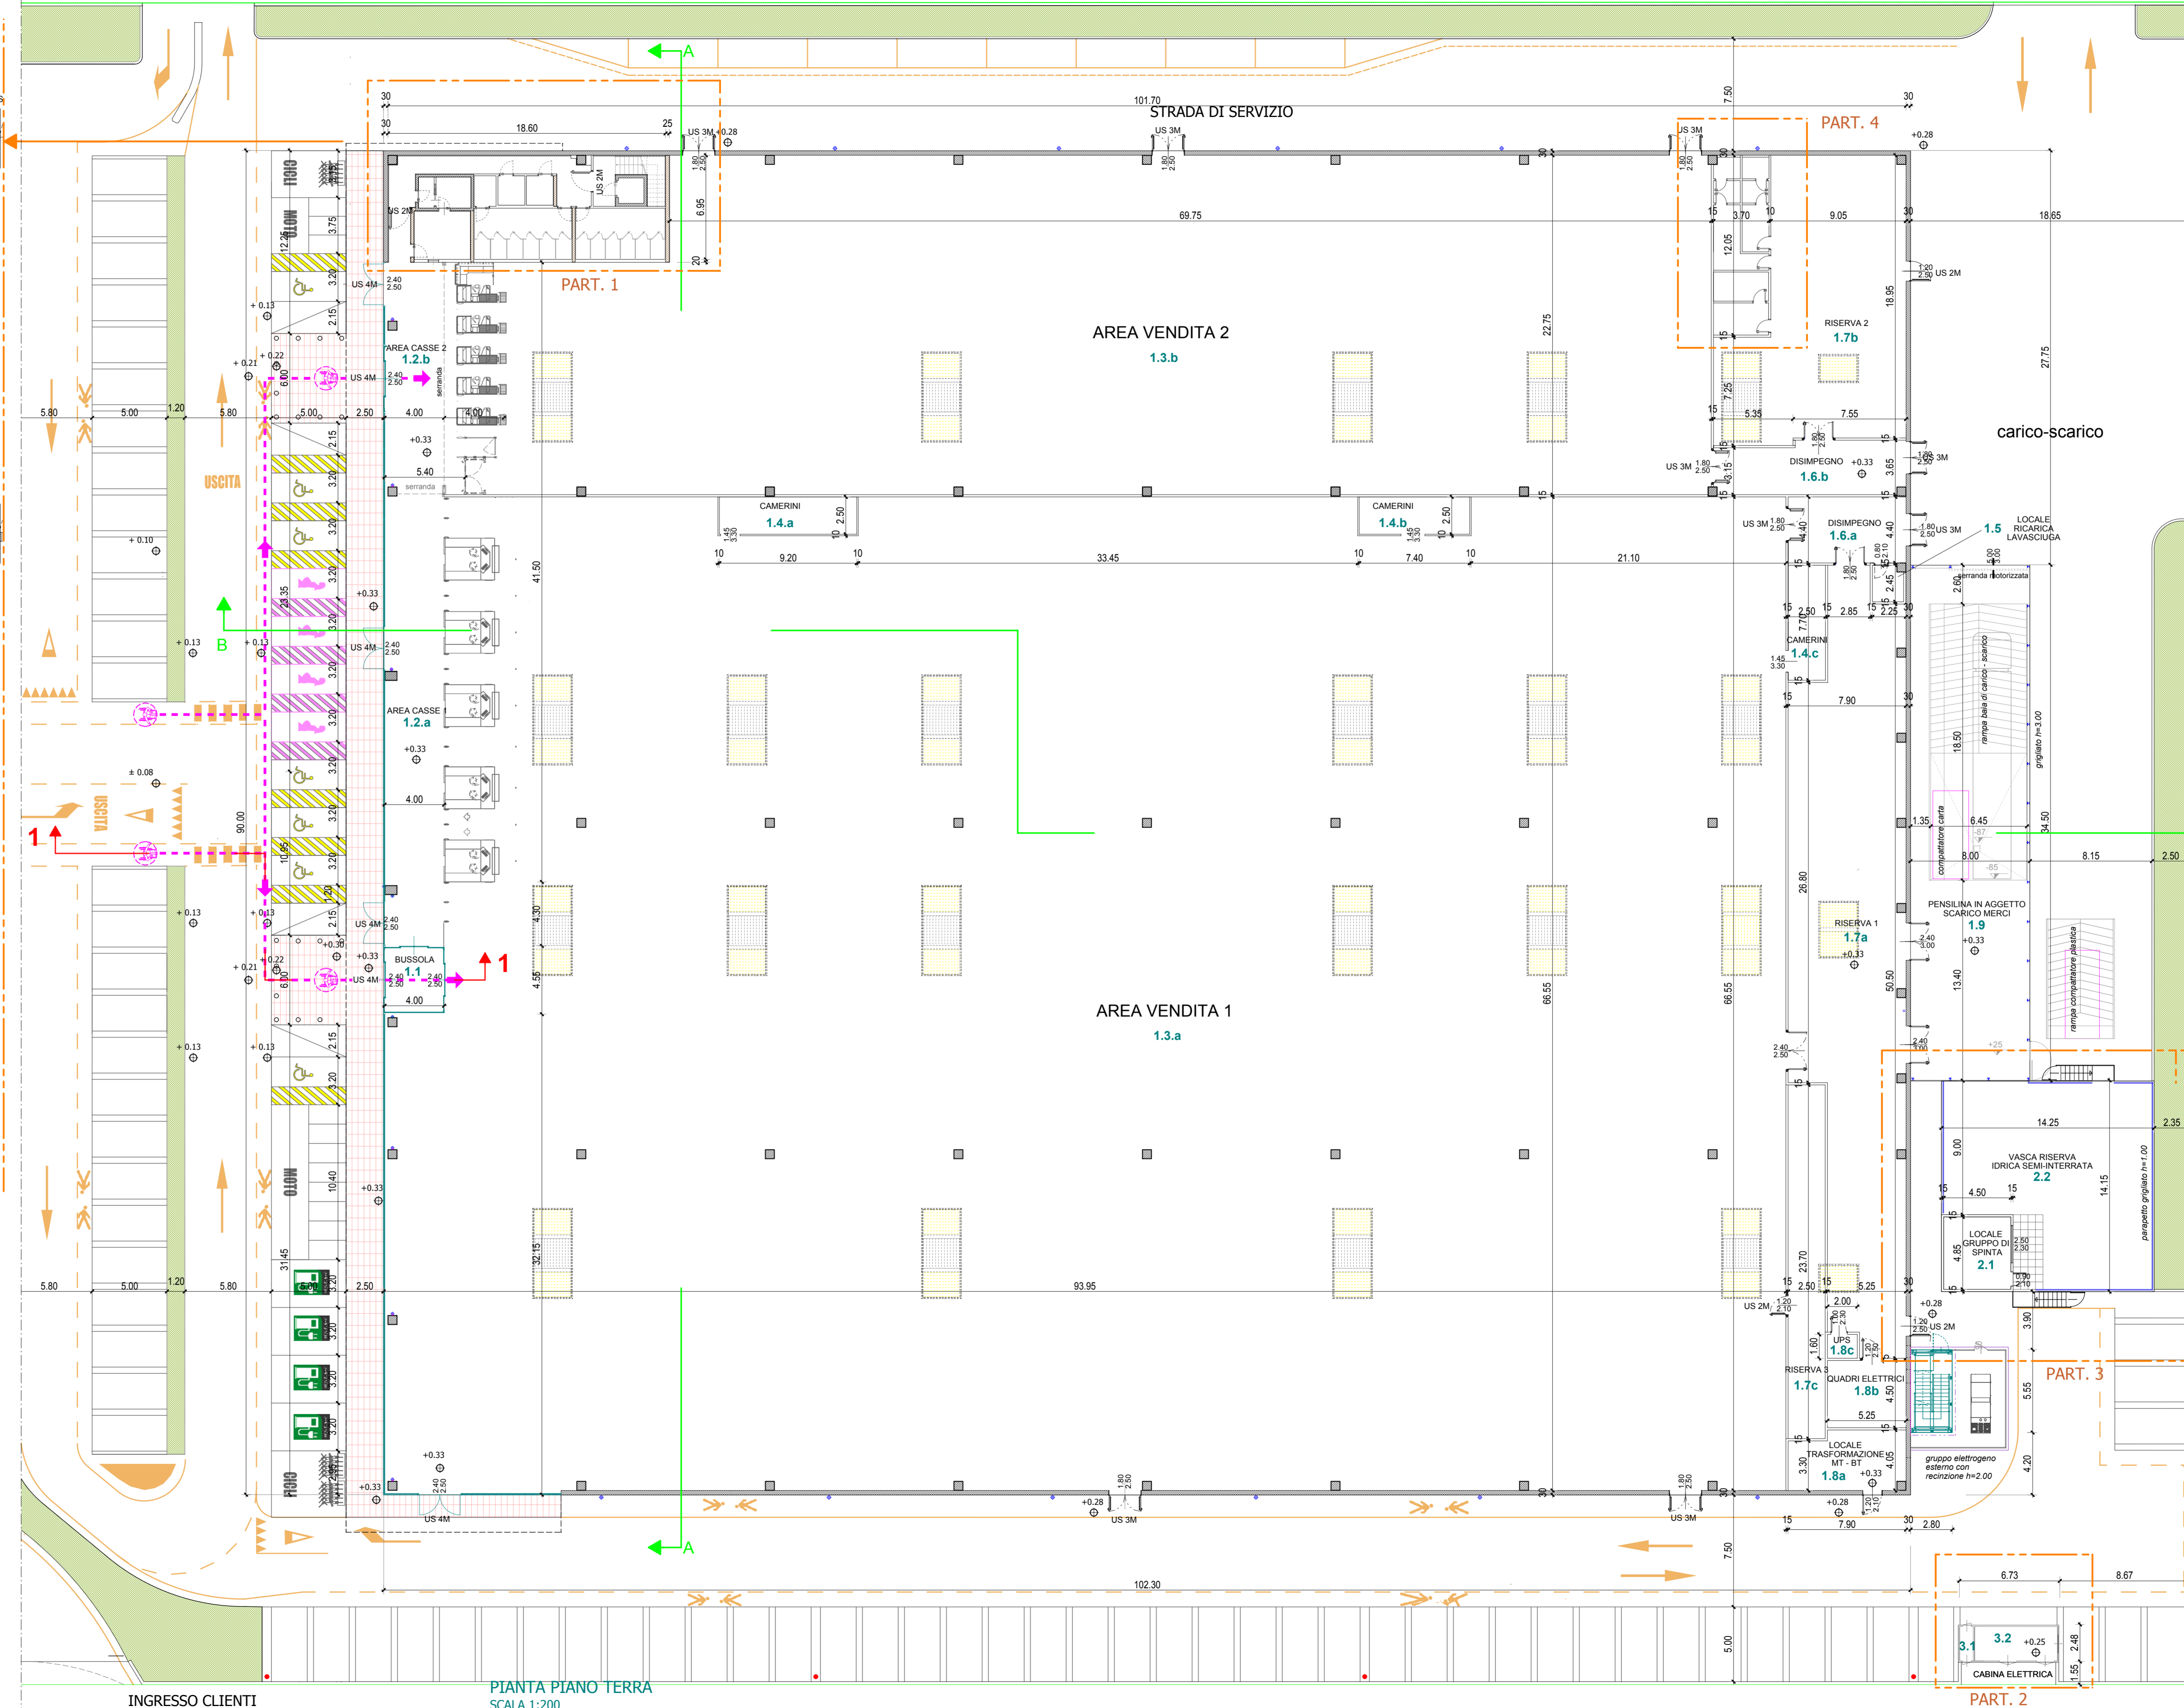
A

STRADA DI SERVIZIO

101.70

30

18.60

25

US 3M

+0.28

PART. 4

US 3M

US 2M

6.95

69.75

3.70

9.05

18.65

PART. 1

AREA VENDITA 2

1.3.b

RISERVA 2

1.7b

AREA CASSE 2

1.2.b

serranda

USCITA

carico-scarico

DISIMPEGNO

1.6.b

CAMERINI

1.4.a

CAMERINI

1.4.b

DISIMPEGNO

1.6.a

LOCALE RICARICA LAVASCIUGA

1.5

9.20

33.45

7.40

21.10

serranda motorizzata

CAMERINI

1.4.c

B

AREA CASSE

1.2.a

rampa baia di carico - scarico

grigliato h=3.00

USCITA

compattatore carta

8.00

8.15

PENSILINA IN AGGETTO SCARICO MERCI

1.9

RISERVA 1

1.7a

BUSSOLA

1.1

1

1

AREA VENDITA 1

1.3.a

rampa compattatore plastica

14.25

VASCA RISERVA IDRICA SEMI-INTERRATA

2.2

parapetto grigliato h=1.00

LOCALE GRUPPO DI SPINTA

2.1

MOTO

93.95

UPS

1.8c

RISERVA 3

1.7c

QUADRI ELETTRICI

1.8b

PART. 3

LOCALE TRASFORMAZIONE MT - BT

1.8a

gruppo elettrogeno esterno con recinzione h=2.00

US 4M

US 3M

US 3M

A

102.30

6.73

8.67

3.1

3.2

CABINA ELETTRICA

PART. 2

INGRESSO CLIENTI

PIANTA PIANO TERRA

SCALA 1:200